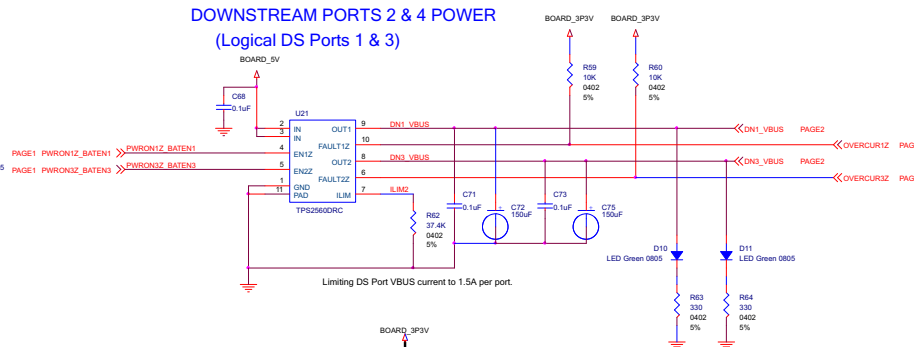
DOWNSTREAM PORTS 2 & 4 POWER
(Logical DS Ports 1 & 3)

BOARD_3P3V
BOARD_3P3V

BOARD_5V

C68
0.1uF

U21

R59
10K
0402
5%

R60
10K
0402
5%

2 IN
3 IN
4 EN1Z
5 EN2Z
1 GND
11 PAD

OUT1 9
FAULT1Z 10
OUT2 8
FAULT2Z 6
ILIM 7

DN1_VBUS
DN3_VBUS
ILIM2

TPS2560DRC

PAGE1 PWRON1Z_BATEN1
PWRON1Z_BATEN1
5 PAGE1 PWRON3Z_BATEN3
PWRON3Z_BATEN3

DN1_VBUS PAGE2
OVERCUR1Z PAG
DN3_VBUS PAGE2
OVERCUR3Z PAG

C71
0.1uF

C72
150uF

C73
0.1uF

C75
150uF

R62
37.4K
0402
5%

D10
LED Green 0805

D11
LED Green 0805

Limiting DS Port VBUS current to 1.5A per port.

R63
330
0402
5%

R64
330
0402
5%

BOARD_3P3V